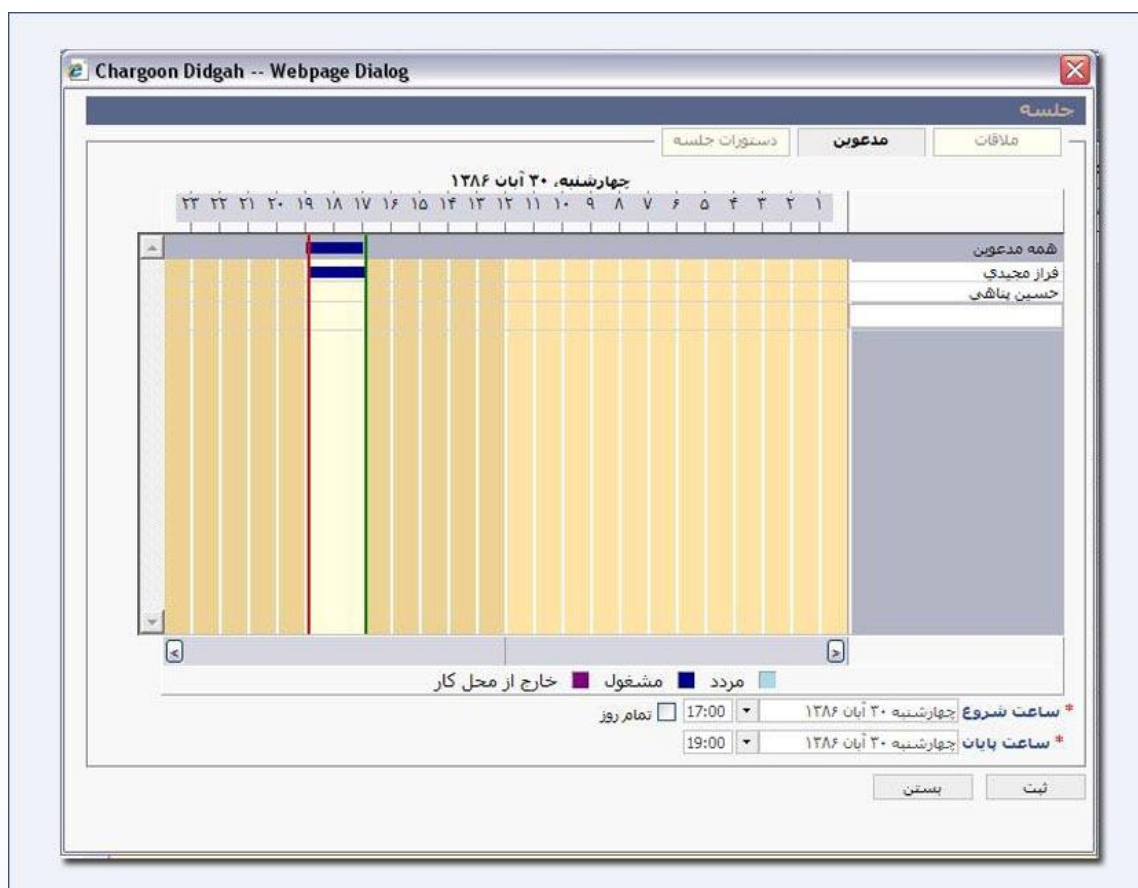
Chargoon Didgah -- Webpage Dialog

جلسه

ملاقات | مدعوین | دستورات جلسه

چهارشنبه، ۳۰ آبان ۱۳۸۶

۱ ۲ ۳ ۴ ۵ ۶ ۷ ۸ ۹ ۱۰ ۱۱ ۱۲ ۱۳ ۱۴ ۱۵ ۱۶ ۱۷ ۱۸ ۱۹ ۲۰ ۲۱ ۲۲ ۲۳

همه مدعوین
فراز مجیدی
حسین پناهی

مردد مشغول خارج از محل کار

* ساعت شروع چهارشنبه ۳۰ آبان ۱۳۸۶ 17:00 تمام روز
* ساعت پایان چهارشنبه ۳۰ آبان ۱۳۸۶ 19:00

ثبت بستن